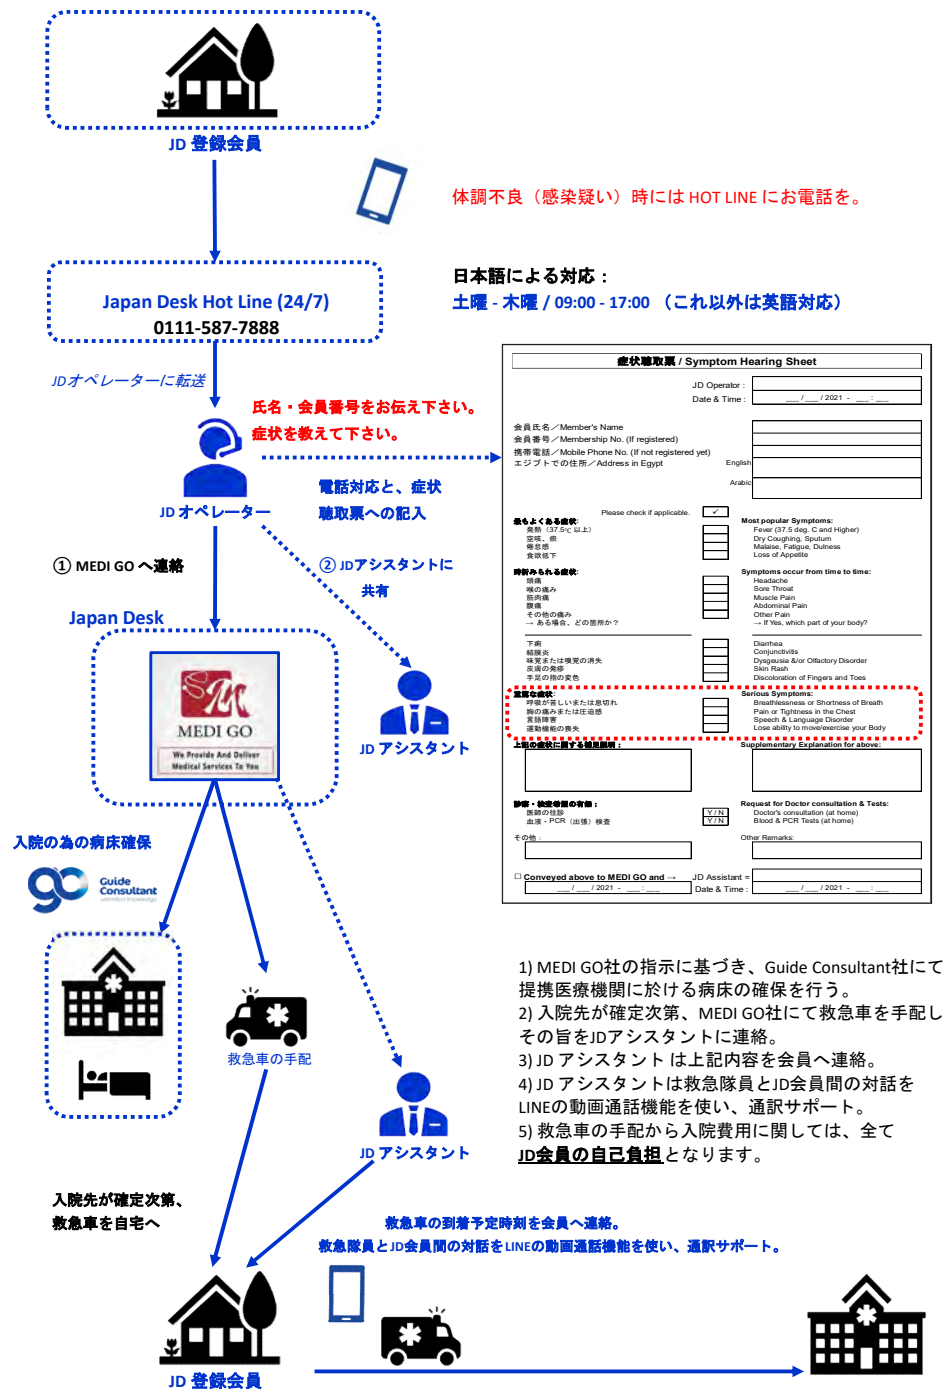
JD 登録会員

体調不良（感染疑い）時には HOT LINE にお電話を。

Japan Desk Hot Line (24/7)
0111-587-7888

日本語による対応：
土曜 - 木曜 / 09:00 - 17:00 （これ以外は英語対応）

JDオペレーターに転送

氏名・会員番号をお伝え下さい。
症状を教えて下さい。

JD オペレーター

電話対応と、症状聴取票への記入

① MEDI GO へ連絡

② JDアシスタントに共有

Japan Desk

MEDI GO
We Provide And Deliver Medical Services To You

JD アシスタント

症状聴取票 / Symptom Hearing Sheet
JD Operator :
Date & Time : ___ / ___ / 2021 - ___ : ___
会員氏名／Member's Name
会員番号／Membership No. (If registered)
携帯電話／Mobile Phone No. (If not registered yet)
エジプトでの住所／Address in Egypt
English
Arabic
Please check if applicable. ✓
最もよくある症状:
発熱（37.5℃ 以上）
空咳、痰
倦怠感
食欲低下
Most popular Symptoms:
Fever (37.5 deg. C and Higher)
Dry Coughing, Sputum
Malaise, Fatigue, Dulness
Loss of Appetite
時折みられる症状:
頭痛
喉の痛み
筋肉痛
腹痛
その他の痛み
→ ある場合、どの箇所か？
Symptoms occur from time to time:
Headache
Sore Throat
Muscle Pain
Abdominal Pain
Other Pain
→ If Yes, which part of your body?
下痢
結膜炎
味覚または嗅覚の消失
皮膚の発疹
手足の指の変色
Diarrhea
Conjunctivitis
Dysgeusia &/or Olfactory Disorder
Skin Rash
Discoloration of Fingers and Toes
重篤な症状:
呼吸が苦しいまたは息切れ
胸の痛みまたは圧迫感
言語障害
運動機能の喪失
Serious Symptoms:
Breathlessness or Shortness of Breath
Pain or Tightness in the Chest
Speech & Language Disorder
Lose ability to move/exercise your Body
上記の症状に関する補足説明：
Supplementary Explanation for above:
診察・検査希望の有無：
医師の往診
血液・PCR（出張）検査
Y / N
Y / N
Request for Doctor consultation & Tests:
Doctor's consultation (at home)
Blood & PCR Tests (at home)
その他：
Other Remarks:
□ Conveyed above to MEDI GO and →
___ / ___ / 2021 - ___ : ___
JD Assistant =
Date & Time : ___ / ___ / 2021 - ___ : ___

入院の為の病床確保

Guide Consultant
unlimited knowledge

救急車の手配

1) MEDI GO社の指示に基づき、Guide Consultant社にて提携医療機関に於ける病床の確保を行う。
2) 入院先が確定次第、MEDI GO社にて救急車を手配しその旨をJDアシスタントに連絡。
3) JD アシスタント は上記内容を会員へ連絡。
4) JD アシスタントは救急隊員とJD会員間の対話をLINEの動画通話機能を使い、通訳サポート。
5) 救急車の手配から入院費用に関しては、全てJD会員の自己負担となります。

JD アシスタント

入院先が確定次第、
救急車を自宅へ

救急車の到着予定時刻を会員へ連絡。
救急隊員とJD会員間の対話をLINEの動画通話機能を使い、通訳サポート。

JD 登録会員